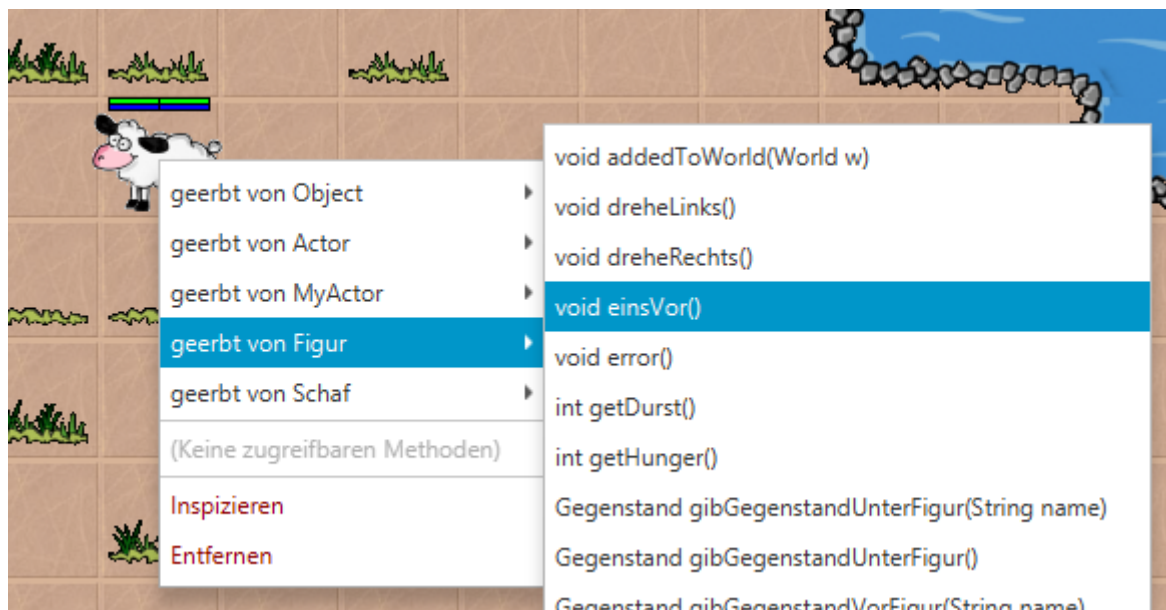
geerbt von Object
geerbt von Actor
geerbt von MyActor
geerbt von Figur
geerbt von Schaf
(Keine zugreifbaren Methoden)
Inspizieren
Entfernen

void addedToWorld(World w)
void dreheLinks()
void dreheRechts()
void einsVor()
void error()
int getDurst()
int getHunger()
Gegenstand gibGegenstandUnterFigur(String name)
Gegenstand gibGegenstandUnterFigur()
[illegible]